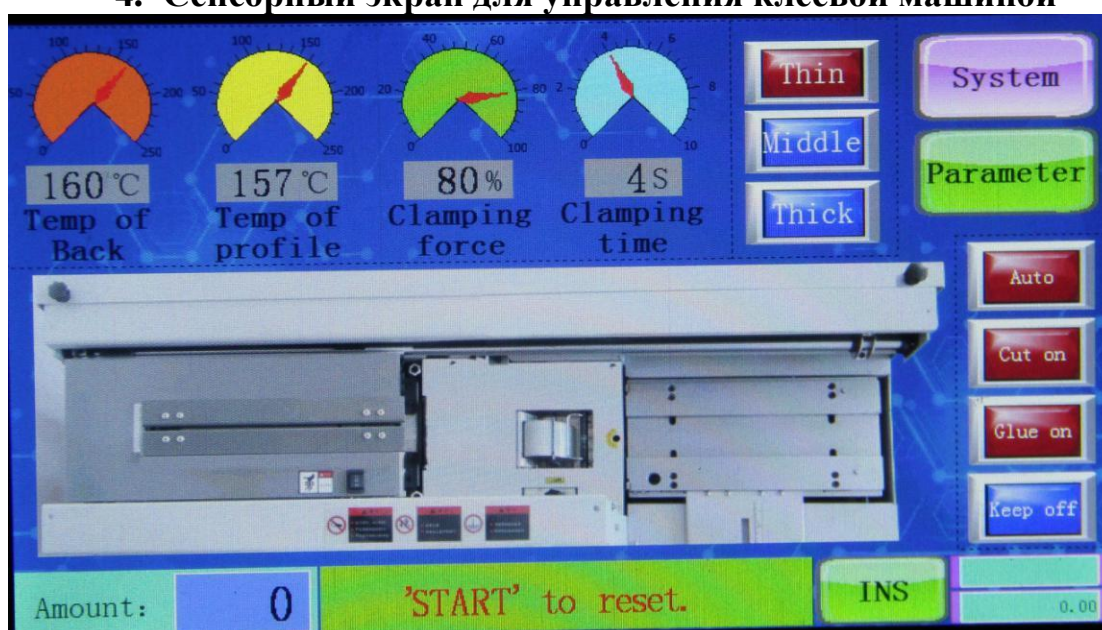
4. Сенсорный экран для управления клеевой машиной

100 150 50 200 0 250
100 150 50 200 0 250
40 60 20 80 0 100
4 6 2 8 0 10

160℃
Temp of Back

157℃
Temp of profile

80%
Clamping force

4S
Clamping time

Thin
Middle
Thick

System
Parameter

Auto
Cut on
Glue on
Keep off

Amount: 0
'START' to reset.
INS
0.00